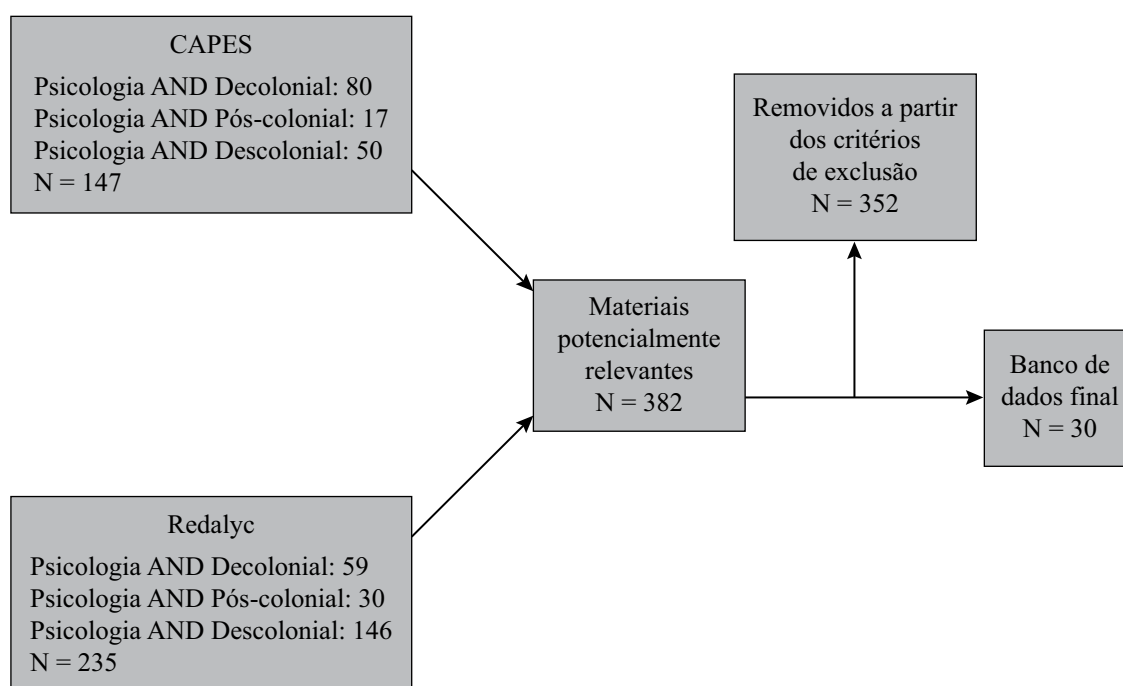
CAPES

Psicologia AND Decolonial: 80
Psicologia AND Pós-colonial: 17
Psicologia AND Descolonial: 50
N = 147

Removidos a partir dos critérios de exclusão
N = 352

Materiais potencialmente relevantes
N = 382

Banco de dados final
N = 30

Redalyc

Psicologia AND Decolonial: 59
Psicologia AND Pós-colonial: 30
Psicologia AND Descolonial: 146
N = 235